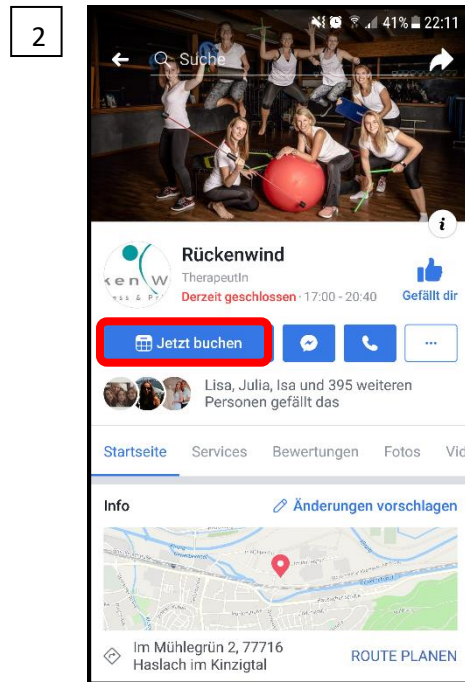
2

41% 22:11

Suche

i

ken W
ess & P

Rückenwind

TherapeutIn

Derzeit geschlossen · 17:00 - 20:40

Gefällt dir

Jetzt buchen

...

Lisa, Julia, Isa und 395 weiteren Personen gefällt das

Startseite Services Bewertungen Fotos Vid

Info

Änderungen vorschlagen

Im Mühlegrün 2, 77716 Haslach im Kinzigtal

ROUTE PLANEN